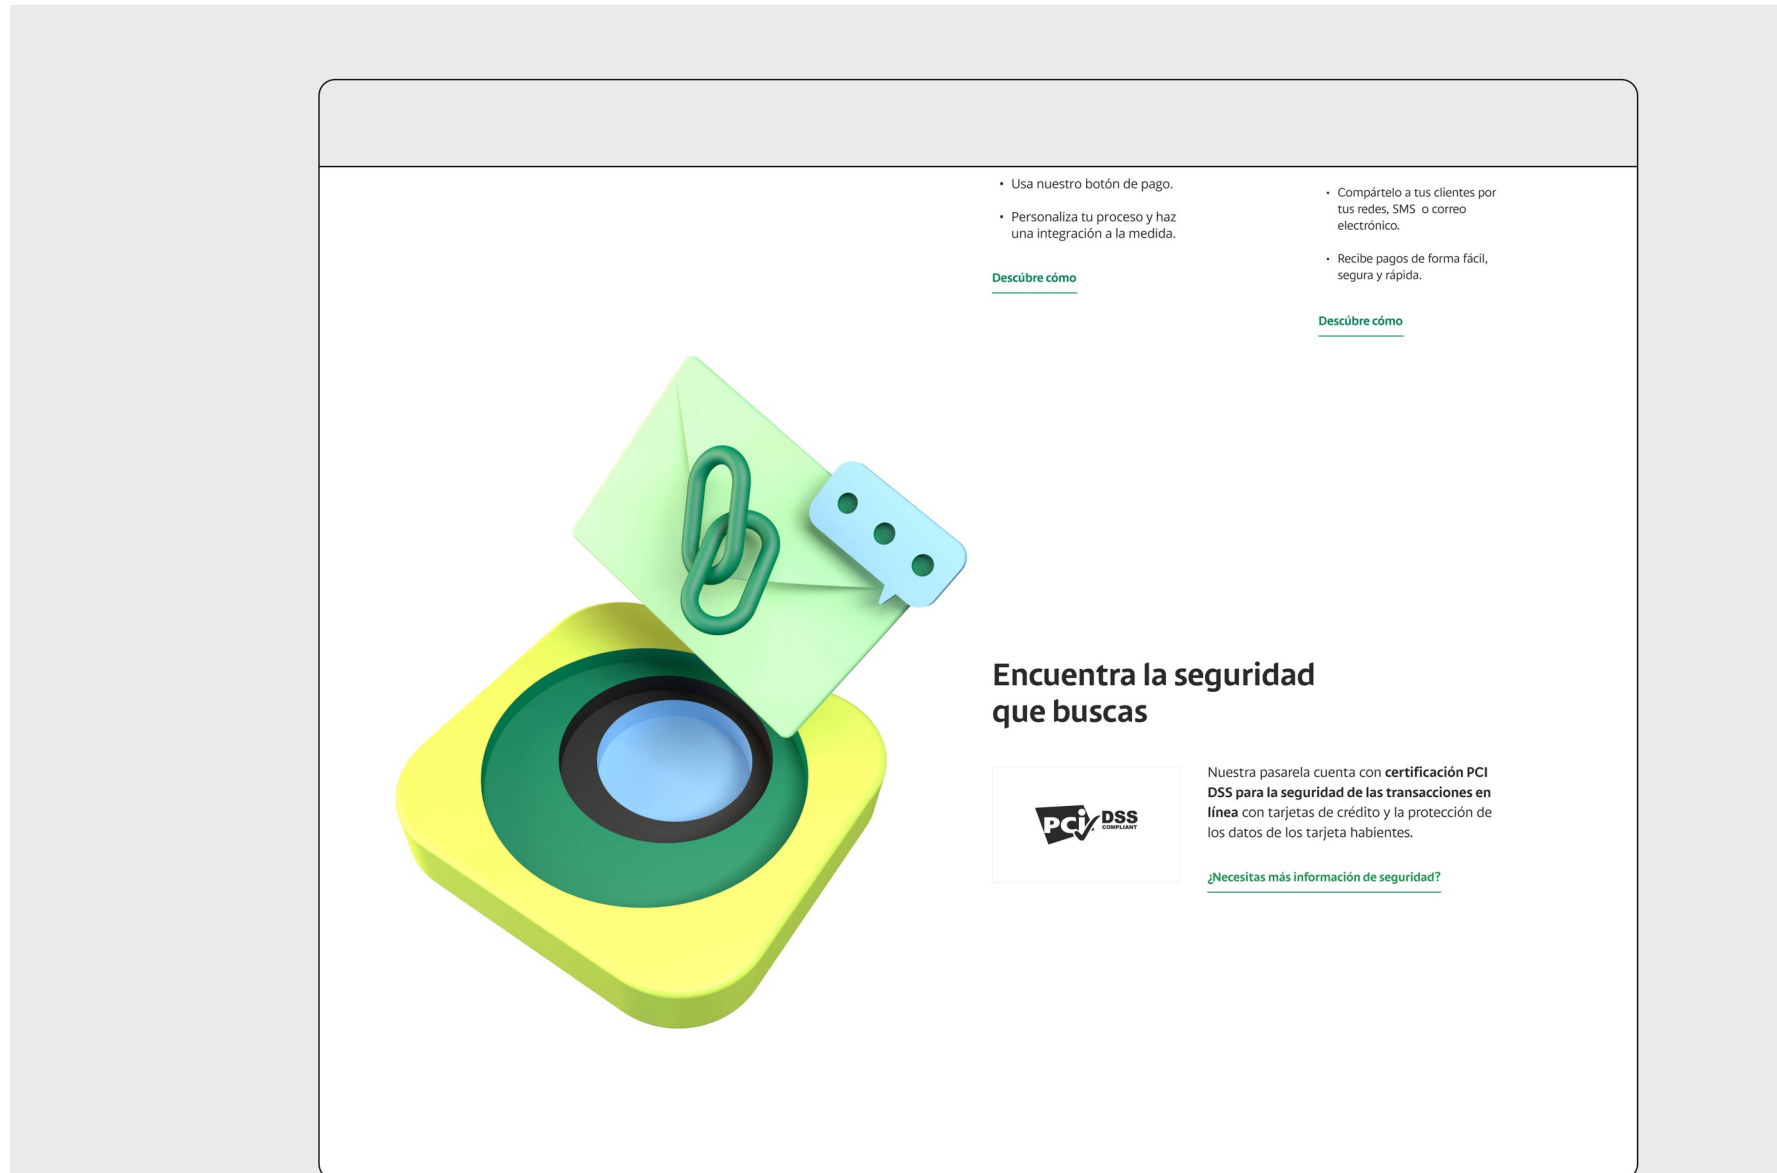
• Usa nuestro botón de pago.

• Personaliza tu proceso y haz una integración a la medida.

Descúbre cómo

• Compártelo a tus clientes por tus redes, SMS o correo electrónico.

• Recibe pagos de forma fácil, segura y rápida.

Descúbre cómo

Encuentra la seguridad que buscas

PCI DSS COMPLIANT

Nuestra pasarela cuenta con **certificación PCI DSS para la seguridad de las transacciones en línea** con tarjetas de crédito y la protección de los datos de los tarjeta habientes.

¿Necesitas más información de seguridad?